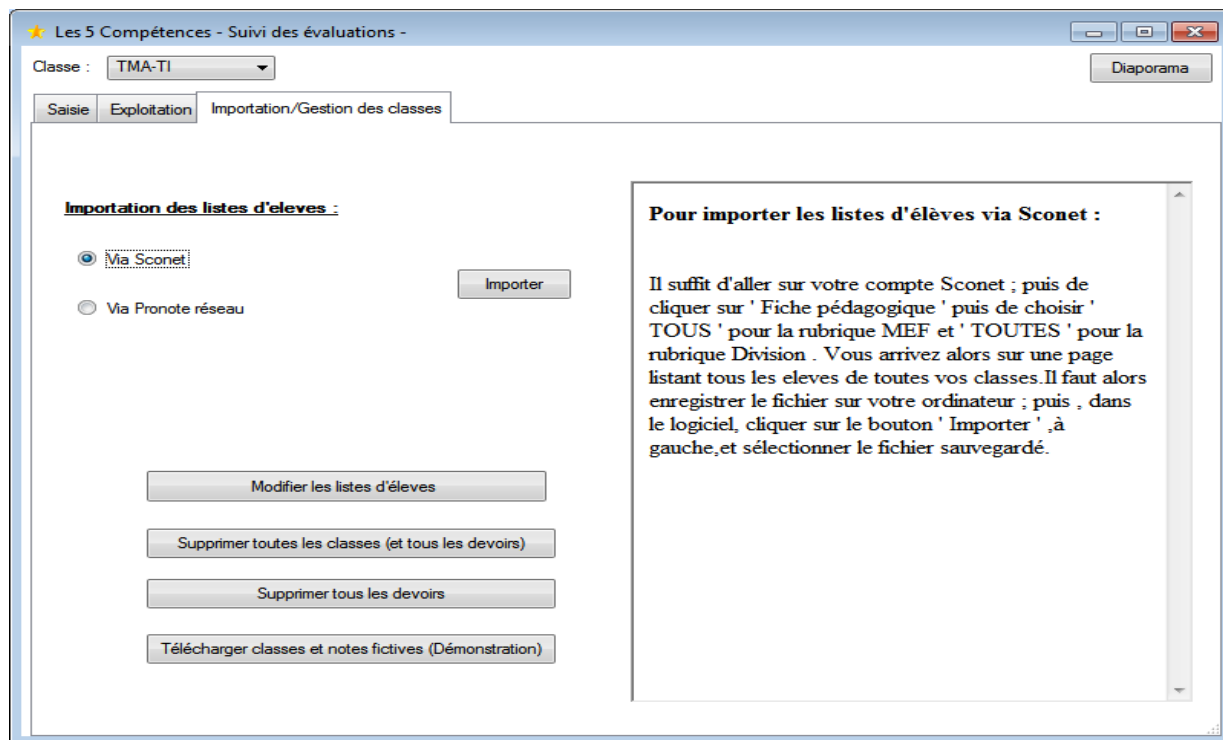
Les 5 Compétences - Suivi des évaluations -

Classe : TMA-TI

Diaporama

Saisie | Exploitation | Importation/Gestion des classes

Importation des listes d'eleves :

Via Sconet

Via Pronote réseau

Importer

Modifier les listes d'éleves

Supprimer toutes les classes (et tous les devoirs)

Supprimer tous les devoirs

Télécharger classes et notes fictives (Démonstration)

Pour importer les listes d'élèves via Sconet :

Il suffit d'aller sur votre compte Sconet ; puis de cliquer sur ' Fiche pédagogique ' puis de choisir ' TOUS ' pour la rubrique MEF et ' TOUTES ' pour la rubrique Division . Vous arrivez alors sur une page listant tous les eleves de toutes vos classes.Il faut alors enregistrer le fichier sur votre ordinateur ; puis , dans le logiciel, cliquer sur le bouton ' Importer ' ,à gauche,et sélectionner le fichier sauvegardé.